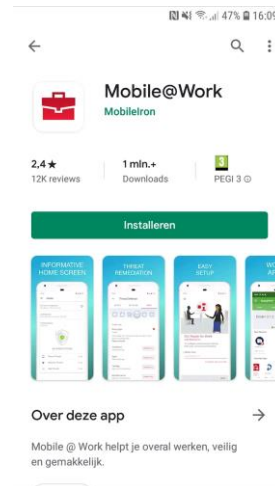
47% 16:0

Mobile@Work
MobileIron

2,4 ★
12K reviews

1 mln.+
Downloads

3
PEGI 3

Installeren

INFORMATIVE HOME SCREEN

THREAT REMEDIATION

EASY SETUP

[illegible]

Over deze app

→

Mobile @ Work helpt je overal werken, veilig en gemakkelijk.